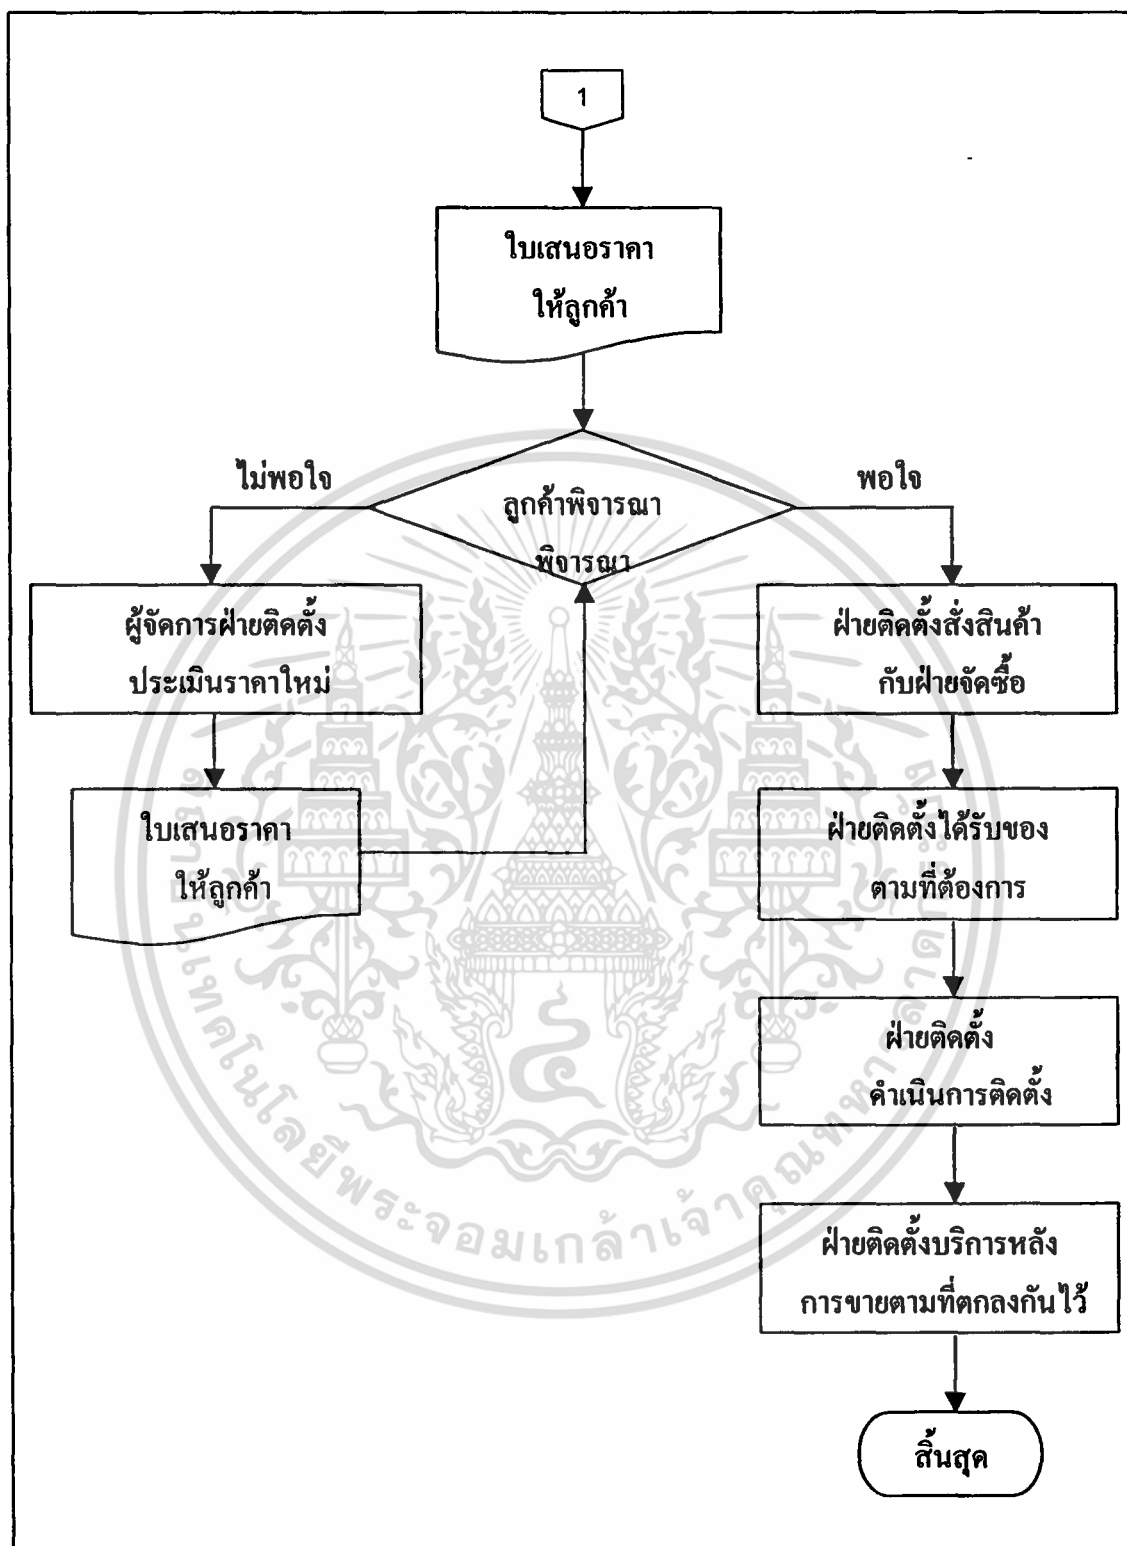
1

ใบเสนอราคา ให้ลูกค้า

ไม่พอใจ

ลูกค้าพิจารณา พิจารณา

พอใจ

ผู้จัดการฝ่ายติดตั้ง ประเมินราคาใหม่

ใบเสนอราคา ให้ลูกค้า

ฝ่ายติดตั้งสั่งสินค้า กับฝ่ายจัดซื้อ

ฝ่ายติดตั้งได้รับของ ตามที่ต้องการ

ฝ่ายติดตั้ง ดำเนินการติดตั้ง

ฝ่ายติดตั้งบริการหลัง การขายตามที่ตกลงกันไว้

สิ้นสุด

มหาวิทยาลัยเทคโนโลยีพระจอมเกล้าเจ้าคุณทหารลาดกระบัง